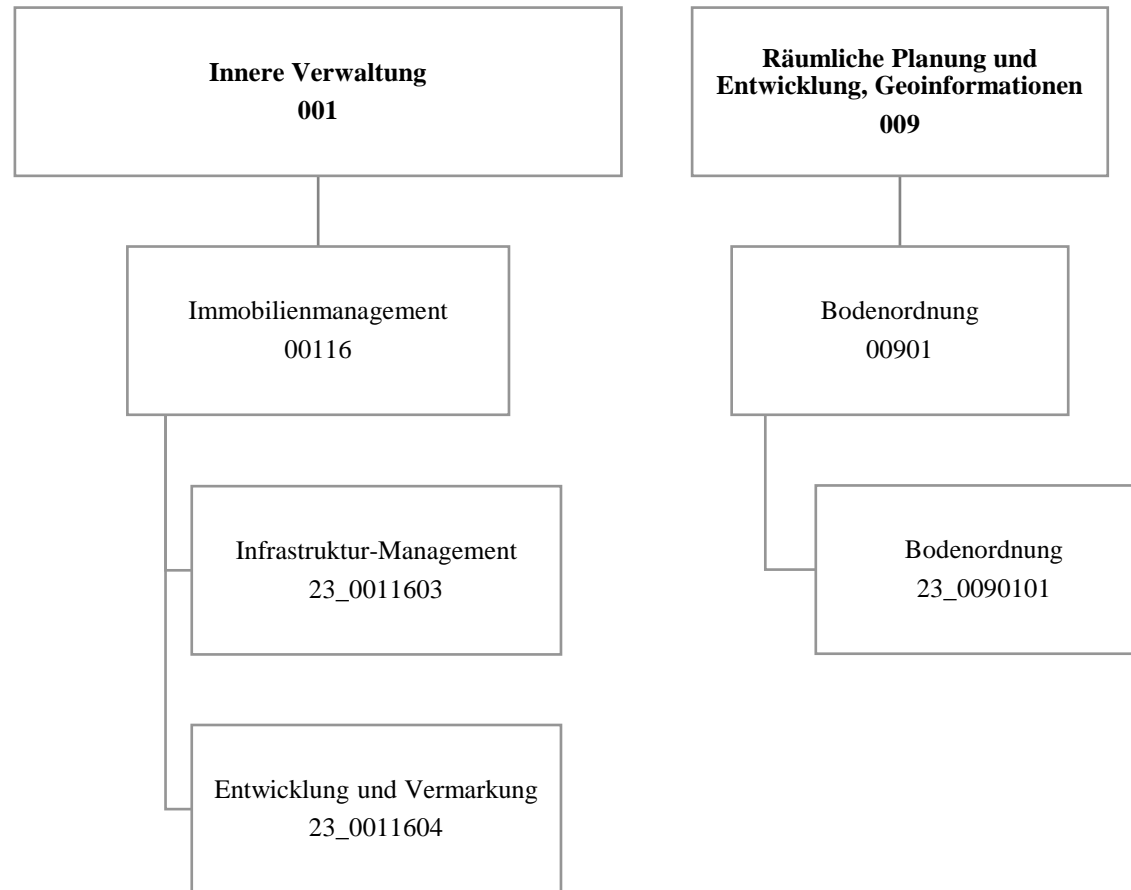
**Innere Verwaltung**
**001**

Immobilienmanagement
00116

Infrastruktur-Management
23_0011603

Entwicklung und Vermarkung
23_0011604

**Räumliche Planung und Entwicklung, Geoinformationen**
**009**

Bodenordnung
00901

Bodenordnung
23_0090101